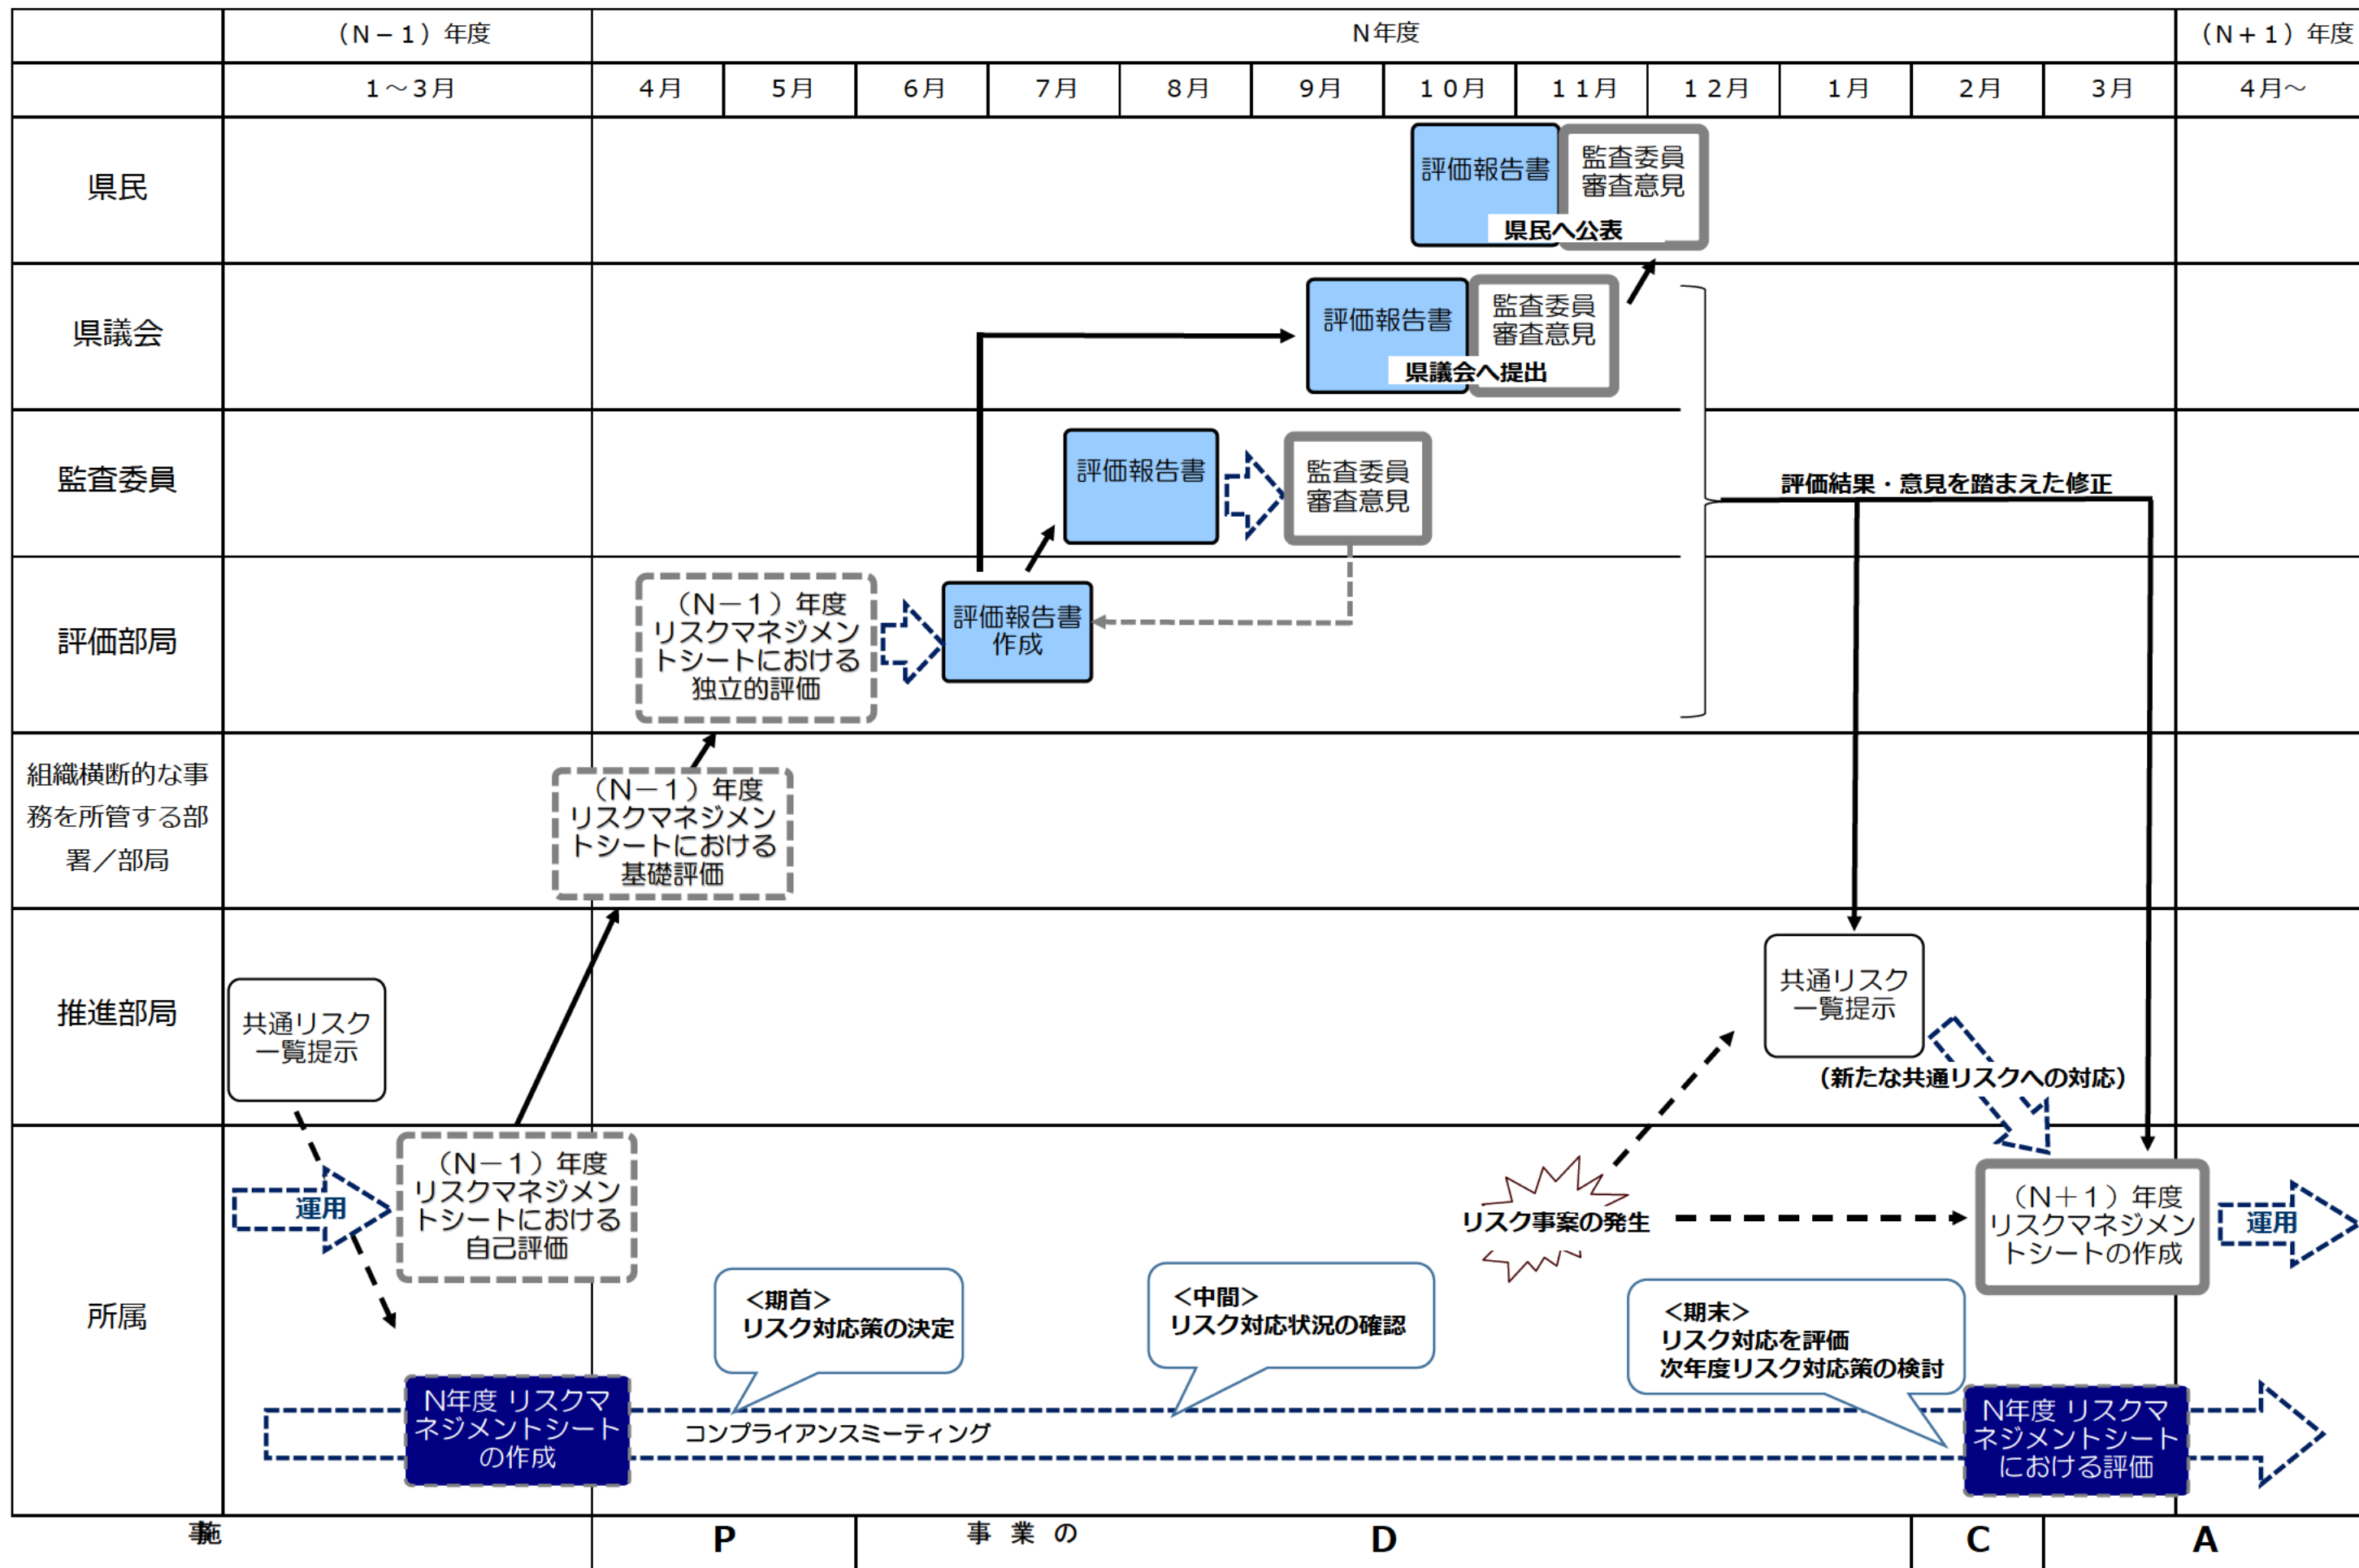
| | (N－1)年度 | N年度 | | | | | | | | | | | (N＋1)年度 |
|---|---|---|---|---|---|---|---|---|---|---|---|---|---|
| | 1～3月 | 4月 | 5月 | 6月 | 7月 | 8月 | 9月 | 10月 | 11月 | 12月 | 1月 | 2月 | 3月 | 4月～ |
| 県民 | | | | | | | | | | | | | | |
| 県議会 | | | | | | | | | | | | | | |
| 監査委員 | | | | | | | | | | | | | | |
| 評価部局 | | | | | | | | | | | | | | |
| 組織横断的な事務を所管する部署／部局 | | | | | | | | | | | | | | |
| 推進部局 | | | | | | | | | | | | | | |
| 所属 | | | | | | | | | | | | | | |

評価報告書
監査委員審査意見
県民へ公表

評価報告書
監査委員審査意見
県議会へ提出

評価報告書
監査委員審査意見

評価結果・意見を踏まえた修正

(N－1)年度リスクマネジメントシートにおける独立的評価

評価報告書作成

(N－1)年度リスクマネジメントシートにおける基礎評価

共通リスク一覧提示

共通リスク一覧提示

(新たな共通リスクへの対応)

運用

(N－1)年度リスクマネジメントシートにおける自己評価

リスク事案の発生

(N＋1)年度リスクマネジメントシートの作成

運用

<期首>
リスク対応策の決定

<中間>
リスク対応状況の確認

<期末>
リスク対応を評価
次年度リスク対応策の検討

N年度 リスクマネジメントシートの作成

コンプライアンスミーティング

N年度 リスクマネジメントシートにおける評価

事施 P 事 業 の D C A